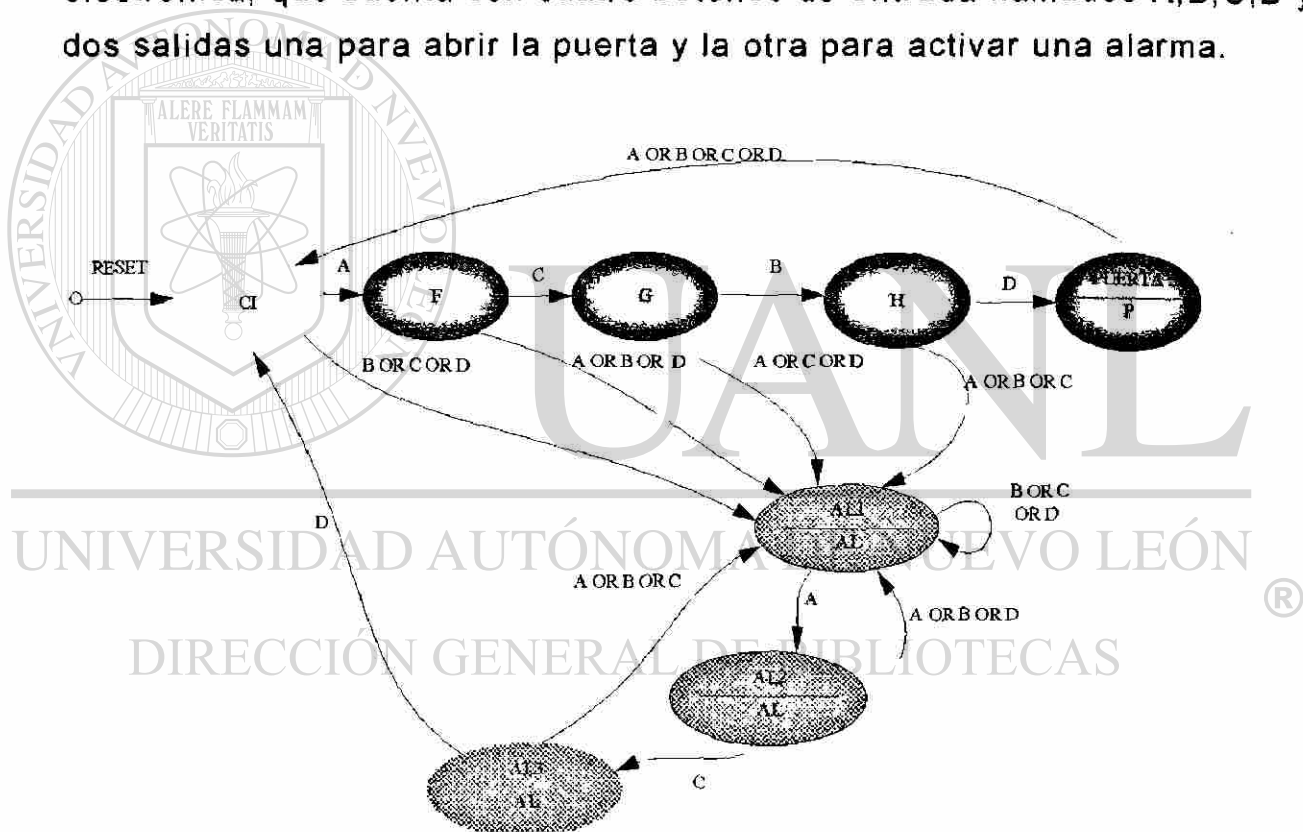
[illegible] que cuenta con cuatro botones de entrada llamados A,B,C,D y dos salidas una para abrir la puerta y la otra para activar una alarma.

ALERE FLAMMAM VERITATIS

A OR B OR C OR D

RESET

CI

A

F

C

G

B

H

D

PUERTA

P

B OR C OR D

A OR B OR D

A OR C OR D

A OR B OR C

B OR C OR D

AL1

AL

D

A OR B OR C

A

A OR B OR D

AL2

AL

C

AL3

AL

UNIVERSIDAD AUTÓNOMA DE NUEVO LEÓN

®

DIRECCIÓN GENERAL DE BIBLIOTECAS

UANL